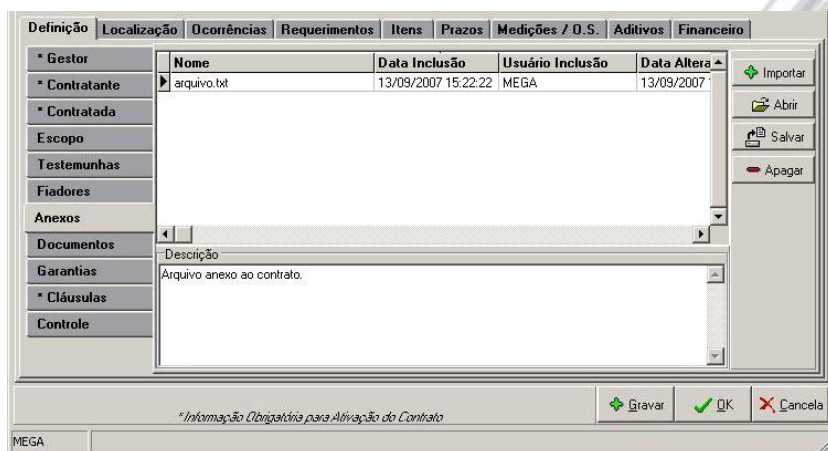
Definição | Localização | Ocorrências | Requerimentos | Itens | Prazos | Medições / O.S. | Aditivos | Financeiro

* Gestor
* Contratante
* Contratada
Escopo
Testemunhas
Fiadores
Anexos
Documentos
Garantias
* Cláusulas
Controle

| Nome | Data Inclusão | Usuário Inclusão | Data Altera |
|---|---|---|---|
| arquivo.txt | 13/09/2007 15:22:22 | MEGA | 13/09/2007 |

Importar
Abrir
Salvar
Apagar

Descrição
Arquivo anexo ao contrato.

* Informação Obrigatória para Ativação do Contrato

Gravar
OK
Cancela

MEGA